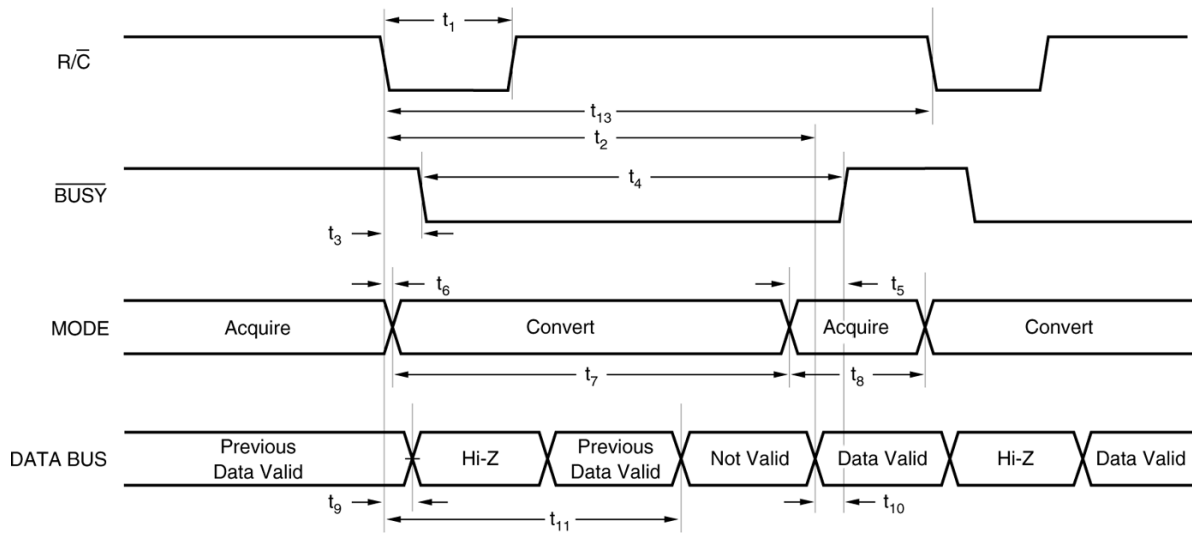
$t_1$

R/$\overline{C}$

$t_{13}$

$t_2$

$\overline{BUSY}$

$t_4$

$t_3$

$t_6$

$t_5$

MODE

Acquire

Convert

Acquire

Convert

$t_7$

$t_8$

DATA BUS

Previous Data Valid

Hi-Z

Previous Data Valid

Not Valid

Data Valid

Hi-Z

Data Valid

$t_9$

$t_{10}$

$t_{11}$